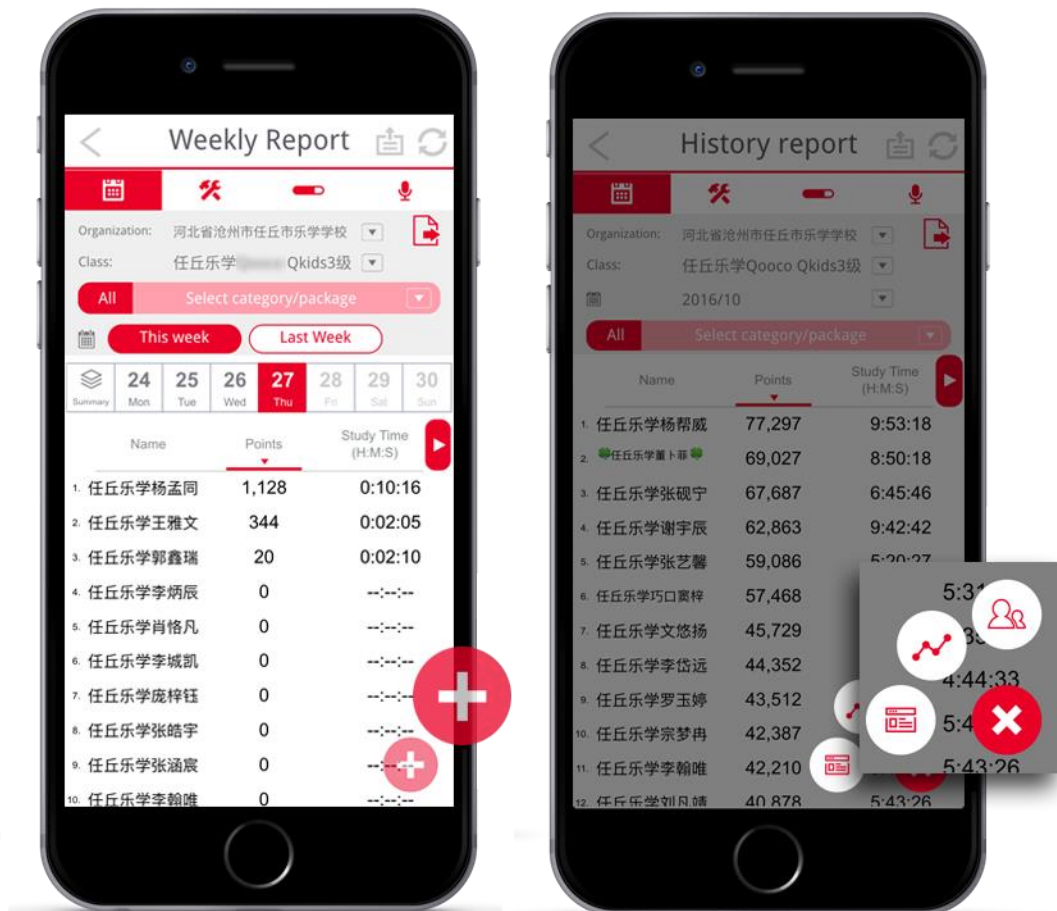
Weekly Report

Organization: 河北省沧州市任丘市乐学学校
Class: 任丘乐学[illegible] Qkids3级

All Select category/package

This week Last Week

Summary 24 Mon 25 Tue 26 Wed 27 Thu 28 Fri 29 Sat 30 Sun

| Name | Points | Study Time (H:M:S) |
|---|---|---|
| 1. 任丘乐学杨孟同 | 1,128 | 0:10:16 |
| 2. 任丘乐学王雅文 | 344 | 0:02:05 |
| 3. 任丘乐学郭鑫瑞 | 20 | 0:02:10 |
| 4. 任丘乐学李炳辰 | 0 | --:--:-- |
| 5. 任丘乐学肖恪凡 | 0 | --:--:-- |
| 6. 任丘乐学李城凯 | 0 | --:--:-- |
| 7. 任丘乐学庞梓钰 | 0 | --:--:-- |
| 8. 任丘乐学张皓宇 | 0 | --:--:-- |
| 9. 任丘乐学张涵宸 | 0 | --:--:-- |
| 10. 任丘乐学李翰唯 | 0 | --:--:-- |

History report

Organization: 河北省沧州市任丘市乐学学校
Class: 任丘乐学Qooco Qkids3级
2016/10

All Select category/package

| Name | Points | Study Time (H:M:S) |
|---|---|---|
| 1. 任丘乐学杨帮威 | 77,297 | 9:53:18 |
| 2. 任丘乐学董卜菲 | 69,027 | 8:50:18 |
| 3. 任丘乐学张砚宁 | 67,687 | 6:45:46 |
| 4. 任丘乐学谢宇辰 | 62,863 | 9:42:42 |
| 5. 任丘乐学张艺馨 | 59,086 | 5:20:27 |
| 6. 任丘乐学巧口窦梓 | 57,468 | 5:31 |
| 7. 任丘乐学文悠扬 | 45,729 | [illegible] |
| 8. 任丘乐学李岱远 | 44,352 | 4:44:33 |
| 9. 任丘乐学罗玉婷 | 43,512 | 5:4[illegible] |
| 10. 任丘乐学宗梦冉 | 42,387 | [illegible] |
| 11. 任丘乐学李翰唯 | 42,210 | 5:43:26 |
| 12. 任丘乐学刘凡婧 | 40,878 | 5:43:26 |